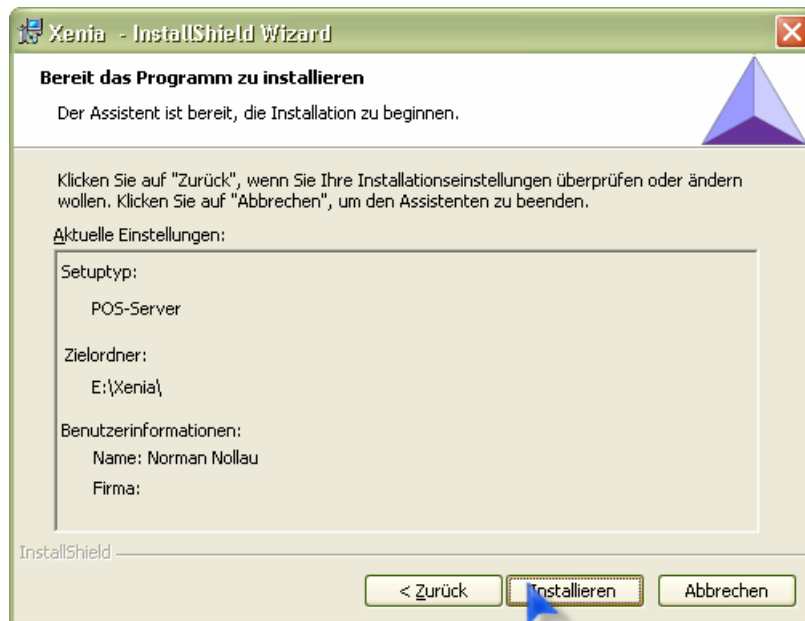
Xenia - InstallShield Wizard

Bereit das Programm zu installieren

Der Assistent ist bereit, die Installation zu beginnen.

Klicken Sie auf "Zurück", wenn Sie Ihre Installationseinstellungen überprüfen oder ändern wollen. Klicken Sie auf "Abbrechen", um den Assistenten zu beenden.

Aktuelle Einstellungen:

Setuptyp:

POS-Server

Zielordner:

E:\Xenia\

Benutzerinformationen:

Name: Norman Nollau

Firma:

InstallShield

< Zurück

Installieren

Abbrechen